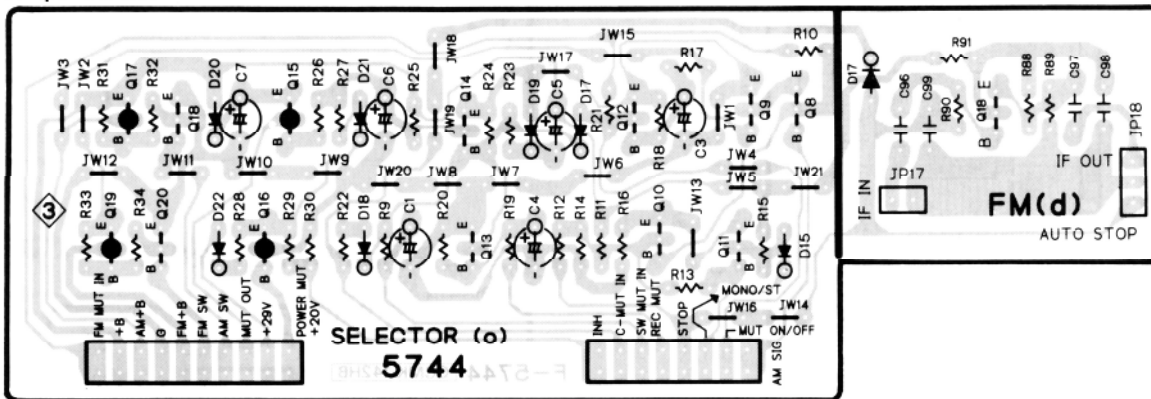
JW3 JW2 R31 Q17 R32 Q18 D20 C7 Q15 R26 R27 D21 C6 R25 JW18 JW19 Q14 R24 R23 D19 C5 JW17 D17 R21 JW15 Q12 R17 JW1 Q9 C3 R10 Q8

JW12 JW11 JW10 JW9 JW20 JW8 JW7 JW6 JW4 JW5 JW21

③ R33 Q19 R34 Q20 D22 R28 Q16 R29 R30 R22 D18 R9 C1 R20 Q13 R19 C4 R12 R14 R11 R16 Q10 JW13 R18 Q11 R15 D15

FM MUT IN +B AM+B G FM+B FM SW AM SW MUT OUT +29V POWER MUT +20V

SELECTOR (o)
5744

INH C-MUT IN SW MUT IN REC MUT STOP R13 MONO/ST JW16 MUT JW14 ON/OFF AM SIG

D17 R91 C96 C99 R90 Q18 R88 R89 C97 C98 JP18

IF IN JP17 IF OUT

FM(d)
AUTO STOP